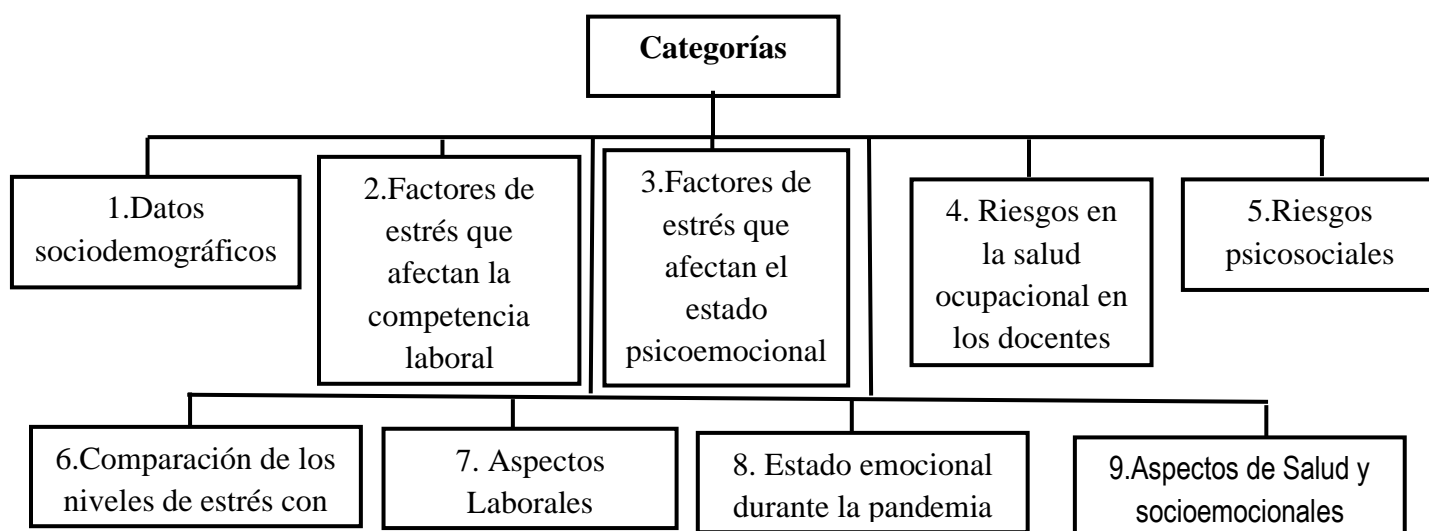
Categorías

1.Datos sociodemográficos

2.Factores de estrés que afectan la competencia laboral

3.Factores de estrés que afectan el estado psicoemocional

4. Riesgos en la salud ocupacional en los docentes

5.Riesgos psicosociales

6.Comparación de los niveles de estrés con

7. Aspectos Laborales

8. Estado emocional durante la pandemia

9.Aspectos de Salud y socioemocionales